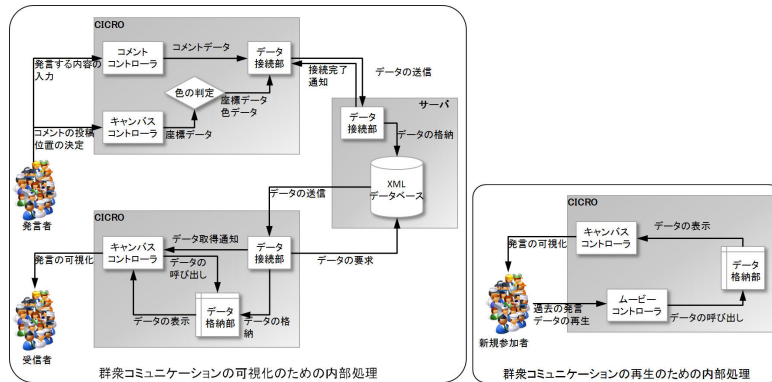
CICRO

コメントコントローラ

コメントデータ

データ接続部

発言する内容の入力

色の判定

座標データ
色データ

キャンバスコントローラ

座標データ

コメントの投稿位置の決定

接続完了通知

データの送信

サーバ

データ接続部

データの格納

XML
データベース

発言者

データの送信

CICRO

キャンバスコントローラ

データ取得通知

データ接続部

発言の可視化

データの呼び出し

データの要求

データの表示

データ格納部

データの格納

受信者

群衆コミュニケーションの可視化のための内部処理

CICRO

キャンバスコントローラ

データの表示

発言の可視化

データ格納部

過去の発言データの再生

ムービーコントローラ

データの呼び出し

新規参加者

群衆コミュニケーションの再生のための内部処理